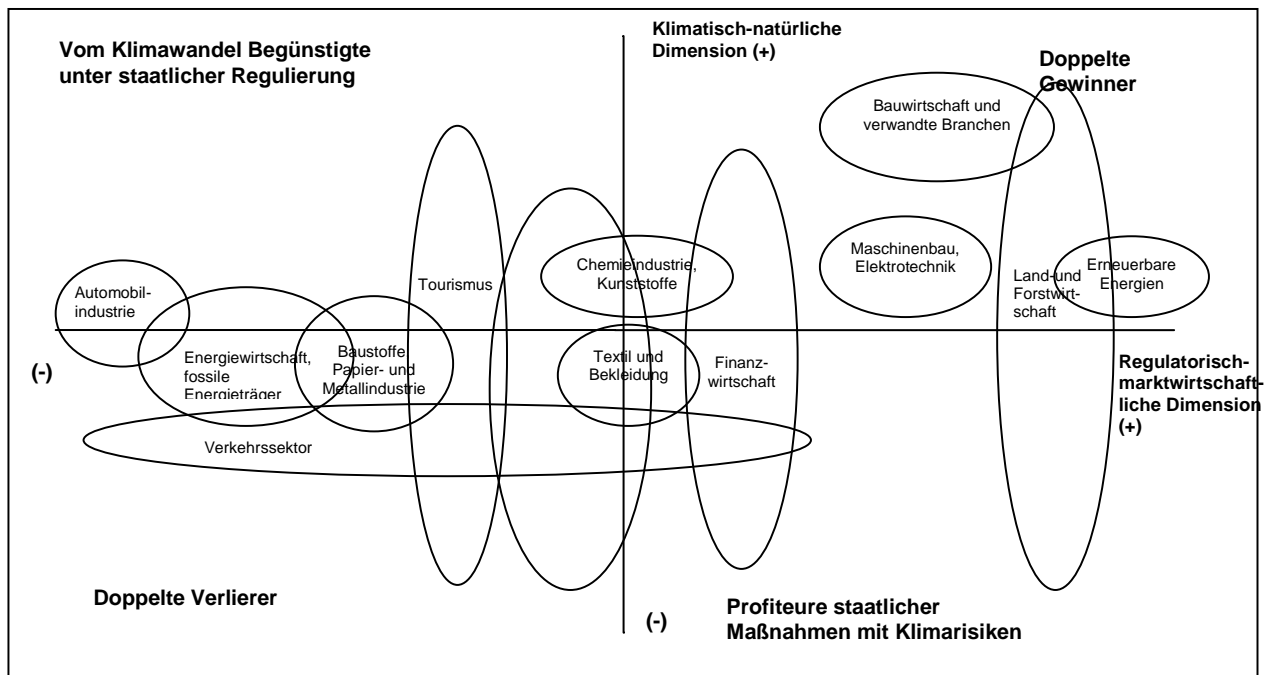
Vom Klimawandel Begünstigte unter staatlicher Regulierung

Klimatisch-natürliche Dimension (+)

Doppelte Gewinner

Bauwirtschaft und verwandte Branchen

Tourismus

Chemieindustrie, Kunststoffe

Maschinenbau, Elektrotechnik

Land-und Forstwirtschaft

Erneuerbare Energien

Automobilindustrie

Energiewirtschaft, fossile Energieträger

Baustoffe Papier- und Metallindustrie

Textil und Bekleidung

Finanzwirtschaft

(-)

Regulatorisch-marktwirtschaftliche Dimension (+)

Verkehrssektor

Doppelte Verlierer

(-)

Profiteure staatlicher Maßnahmen mit Klimarisiken